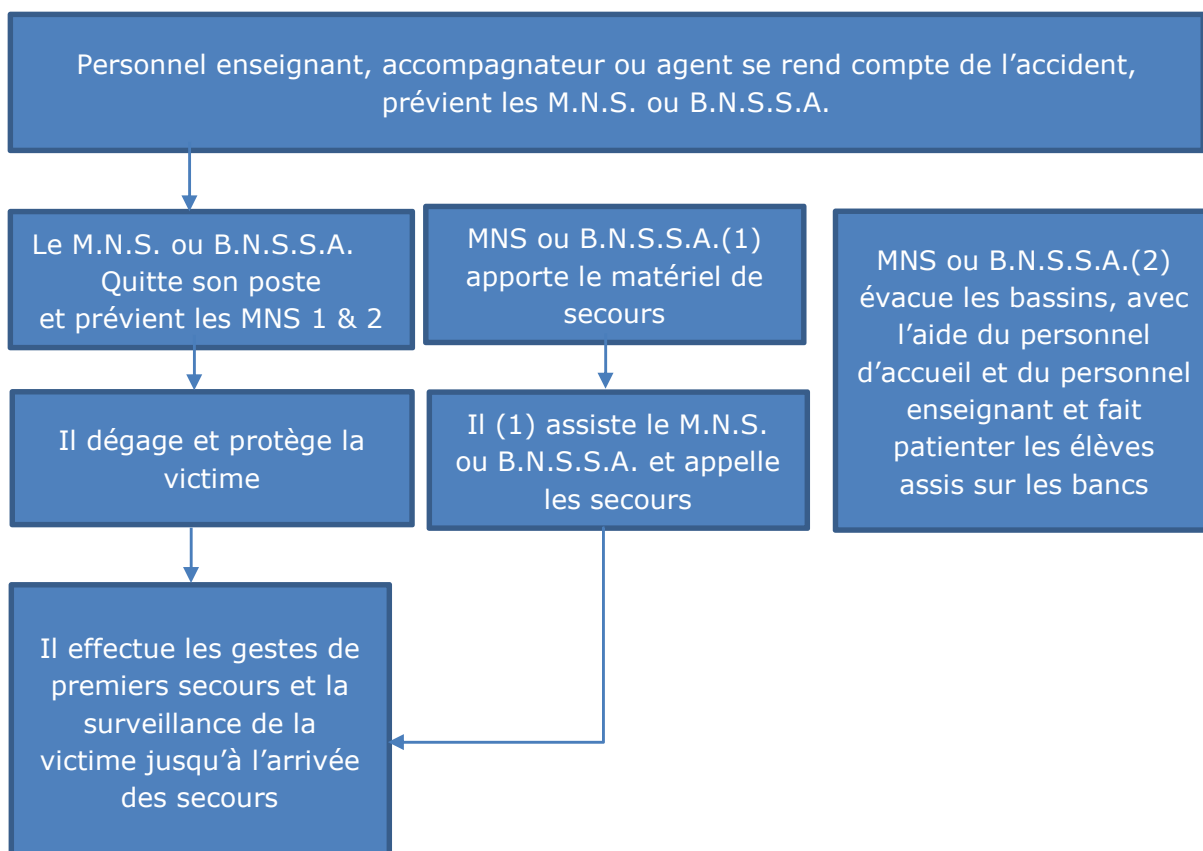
Personnel enseignant, accompagnateur ou agent se rend compte de l’accident, prévient les M.N.S. ou B.N.S.S.A.

Le M.N.S. ou B.N.S.S.A. Quitte son poste et prévient les MNS 1 & 2

MNS ou B.N.S.S.A.(1) apporte le matériel de secours

MNS ou B.N.S.S.A.(2) évacue les bassins, avec l’aide du personnel d’accueil et du personnel enseignant et fait patienter les élèves assis sur les bancs

Il dégage et protège la victime

Il (1) assiste le M.N.S. ou B.N.S.S.A. et appelle les secours

Il effectue les gestes de premiers secours et la surveillance de la victime jusqu’à l’arrivée des secours